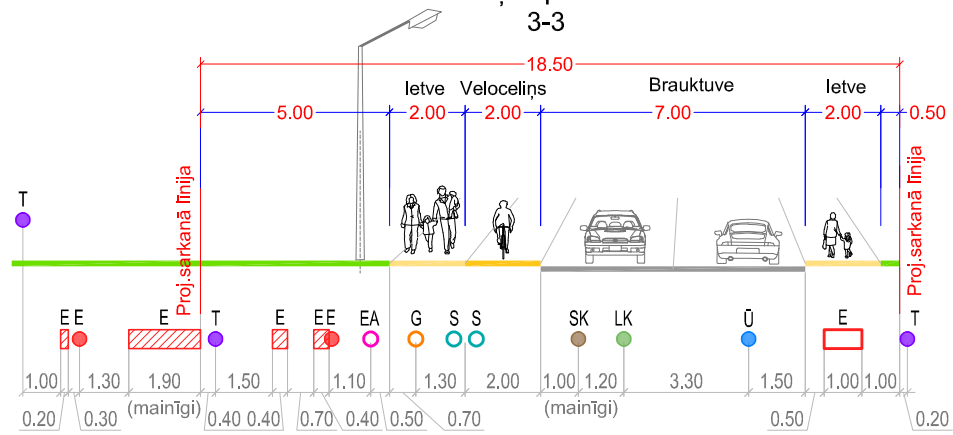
3-3

18.50

5.00
Ietve 2.00
Veloceliņs 2.00
Brauktuve 7.00
Ietve 2.00
0.50

Proj.sarkanā līnija
Proj.sarkanā līnija

T
E E E T E E E EA G S S SK LK Ū E T

1.00 1.30 1.90 1.50 1.10 1.30 2.00 1.00 1.20 3.30 1.50 1.00 1.00
0.20 0.30 (mainīgi) 0.40 0.40 0.70 0.40 0.50 0.70 (mainīgi) 0.50 0.20